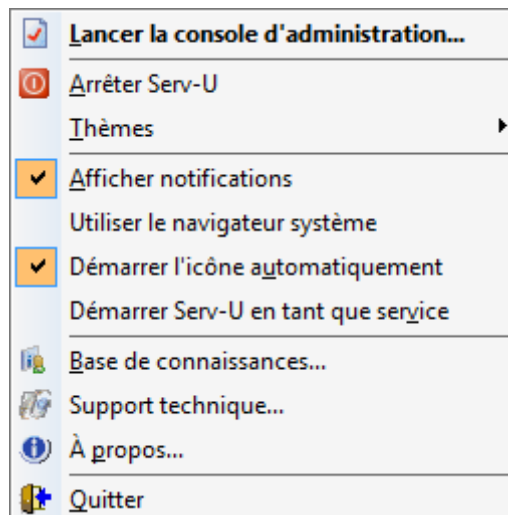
Lancer la console d'administration...

Arrêter Serv-U

Thèmes

Afficher notifications

Utiliser le navigateur système

Démarrer l'icône automatiquement

Démarrer Serv-U en tant que service

Base de connaissances...

Support technique...

À propos...

Quitter